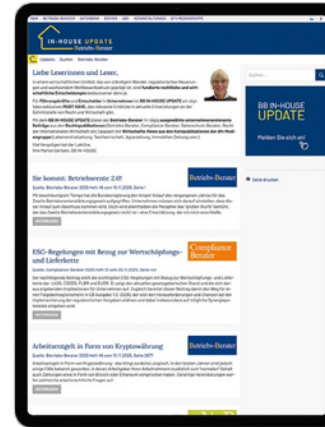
IN-HOUSE UPDATE
Betriebs-Berater

Updates Quellen Betriebs-Berater

Liebe Leserinnen und Leser,

Sie kommt: Betriebsrente 2.0!

Betriebs-Berater

ESG-Regelungen mit Bezug zur Wertschöpfungs- und Lieferkette

Compliance Berater

Arbeitsentgelt in Form von Kryptowährung

BB IN-HOUSE UPDATE

Melden Sie sich an!

Suchen...